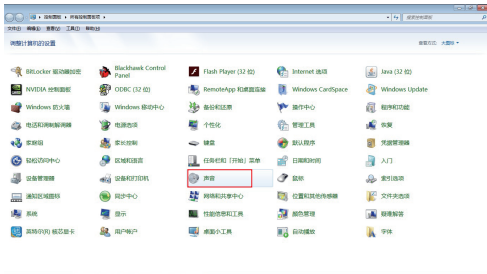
控制面板 ▸ 所有控制面板项 ▸

文件(F) 编辑(E) 查看(V) 工具(T) 帮助(H)

调整计算机的设置

查看方式：小图标 ▾

BitLocker 驱动器加密
Blackhawk Control Panel
Flash Player (32 位)
Internet 选项
Java (32 位)
NVIDIA 控制面板
ODBC (32 位)
RemoteApp 和桌面连接
Windows CardSpace
Windows Update
Windows 防火墙
Windows 移动中心
备份和还原
操作中心
程序和功能
电话和调制解调器
电源选项
个性化
管理工具
恢复
家庭组
家长控制
键盘
默认程序
凭据管理器
轻松访问中心
区域和语言
任务栏和「开始」菜单
日期和时间
入门
设备管理器
设备和打印机
声音
鼠标
索引选项
通知区域图标
同步中心
网络和共享中心
位置和其他传感器
文件夹选项
系统
显示
性能信息和工具
颜色管理
疑难解答
英特尔(R) 核芯显卡
用户帐户
桌面小工具
自动播放
字体